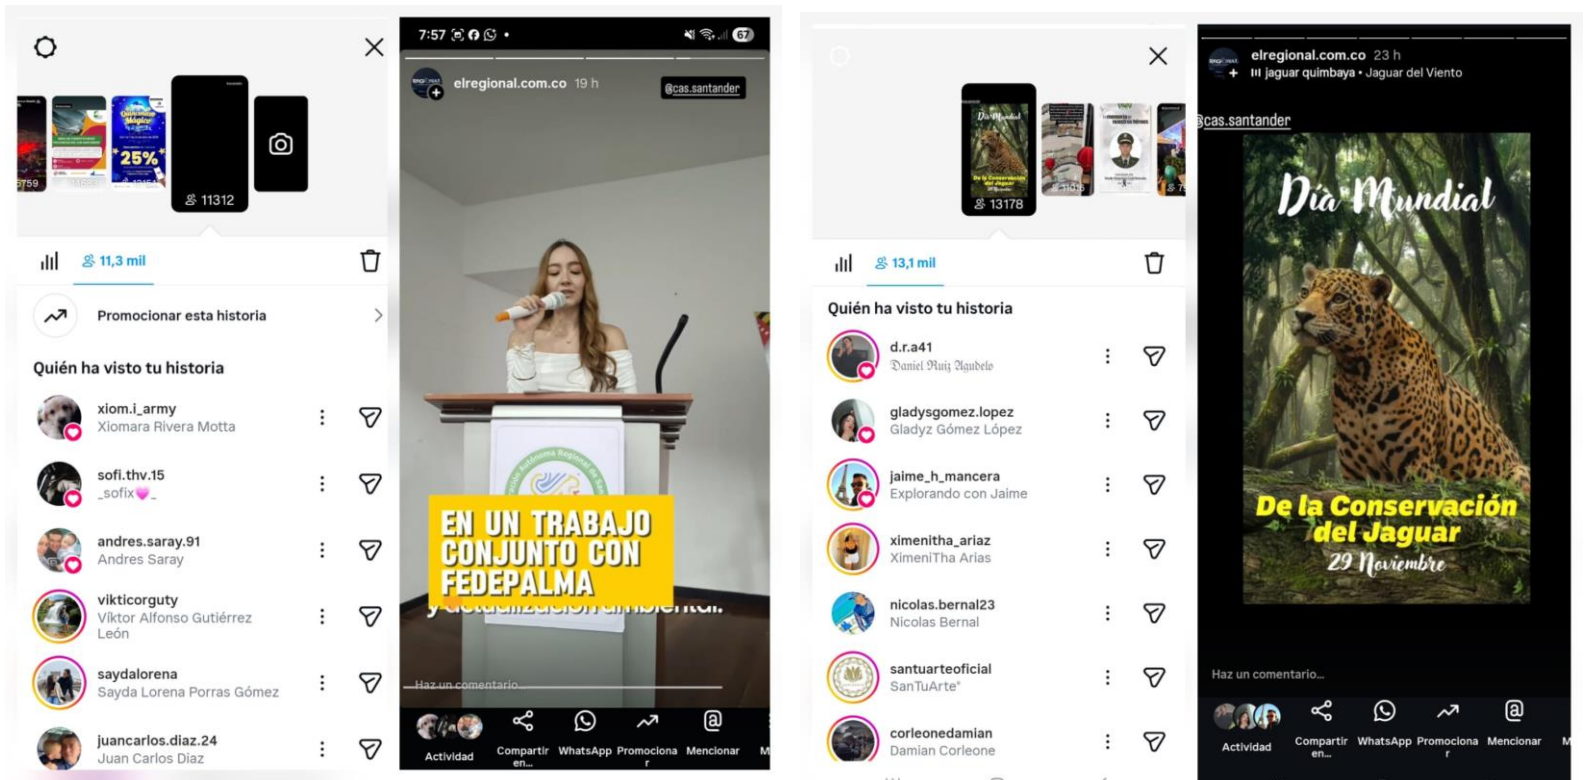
5759

25%

11312

11,3 mil

Promocionar esta historia

Quién ha visto tu historia

xiom.i_army
Xiomara Rivera Motta

sofi.thv.15
_sofix💗_

andres.saray.91
Andres Saray

vikticorguty
Viktor Alfonso Gutiérrez León

saydalorena
Sayda Lorena Porras Gómez

juancarlos.diaz.24
Juan Carlos Diaz

7:57

67

elregional.com.co 19 h

@cas.santander

EN UN TRABAJO CONJUNTO CON FEDEPALMA

Haz un comentario

Actividad
Compartir en...
WhatsApp
Promocionar
Mencionar

13178

13,1 mil

Quién ha visto tu historia

d.r.a41
Daniel Ruiz Agudelo

gladysgomez.lopez
Gladyz Gómez López

jaime_h_mancera
Explorando con Jaime

ximenitha_ariaz
XimeniTha Arias

nicolas.bernal23
Nicolas Bernal

santuarteoficial
SanTuArte°

corleonedamian
Damian Corleone

elregional.com.co 23 h
jaguar quimbaya • Jaguar del Viento

@cas.santander

Día Mundial

De la Conservación del Jaguar
29 Noviembre

Haz un comentario...

Actividad
Compartir en...
WhatsApp
Promocionar
Mencionar